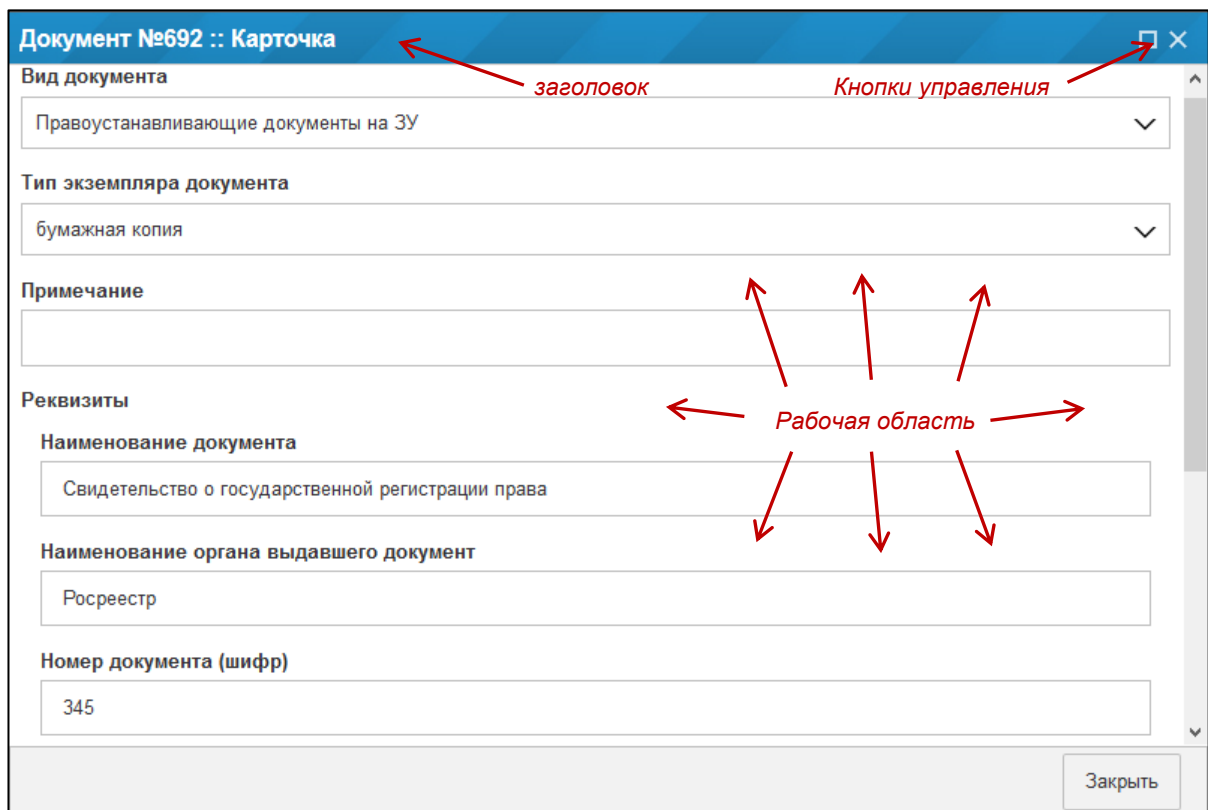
Документ №692 :: Карточка

Вид документа

заголовок

Кнопки управления

Правоустанавливающие документы на ЗУ

Тип экземпляра документа

бумажная копия

Примечание

Реквизиты

Рабочая область

Наименование документа

Свидетельство о государственной регистрации права

Наименование органа выдавшего документ

Росреестр

Номер документа (шифр)

345

Закрыть